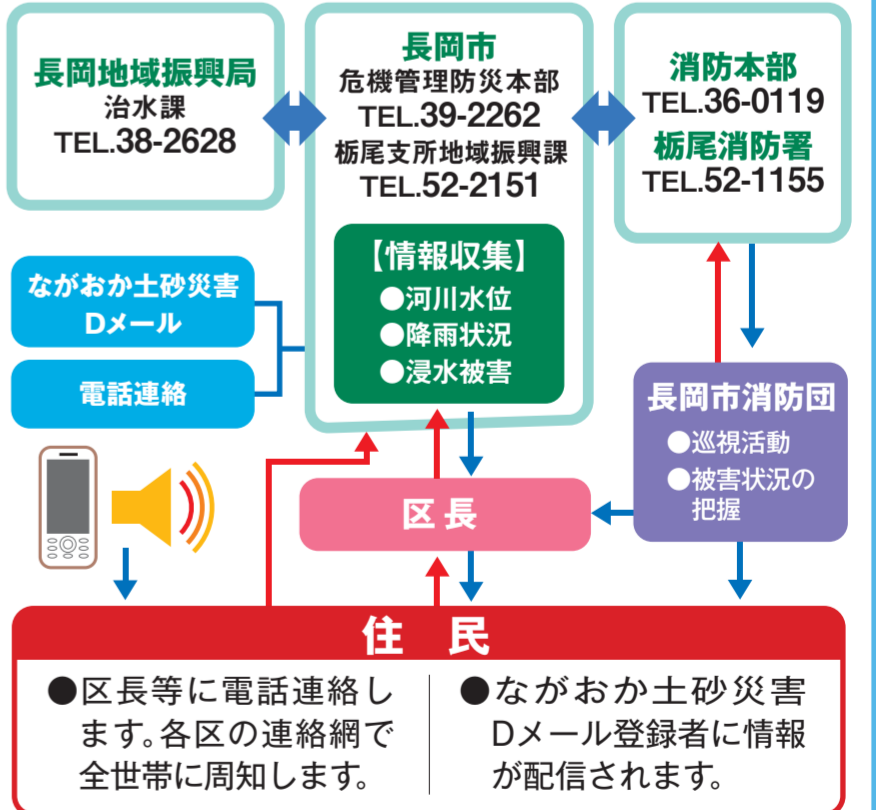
長岡地域振興局
治水課
TEL.38-2628

長岡市
危機管理防災本部
TEL.39-2262
栃尾支所地域振興課
TEL.52-2151

消防本部
TEL.36-0119
栃尾消防署
TEL.52-1155

【情報収集】
●河川水位
●降雨状況
●浸水被害

ながおか土砂災害Dメール

電話連絡

長岡市消防団
●巡視活動
●被害状況の把握

区長

住 民

●区長等に電話連絡します。各区の連絡網で全世帯に周知します。

●ながおか土砂災害Dメール登録者に情報が配信されます。